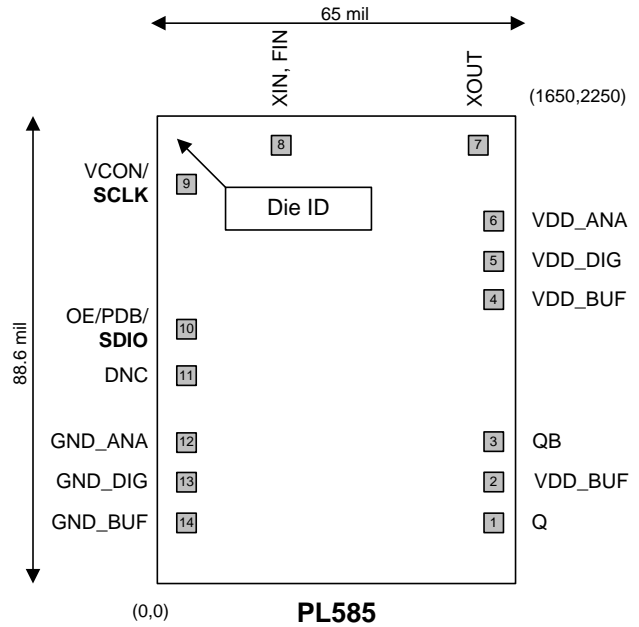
65 mil

XIN, FIN

XOUT

(1650,2250)

8

7

VCON/
**SCLK**

9

Die ID

6 VDD_ANA

5 VDD_DIG

4 VDD_BUF

88.6 mil

OE/PDB/
**SDIO**

10

DNC 11

GND_ANA 12

3 QB

GND_DIG 13

2 VDD_BUF

GND_BUF 14

1 Q

(0,0)

**PL585**